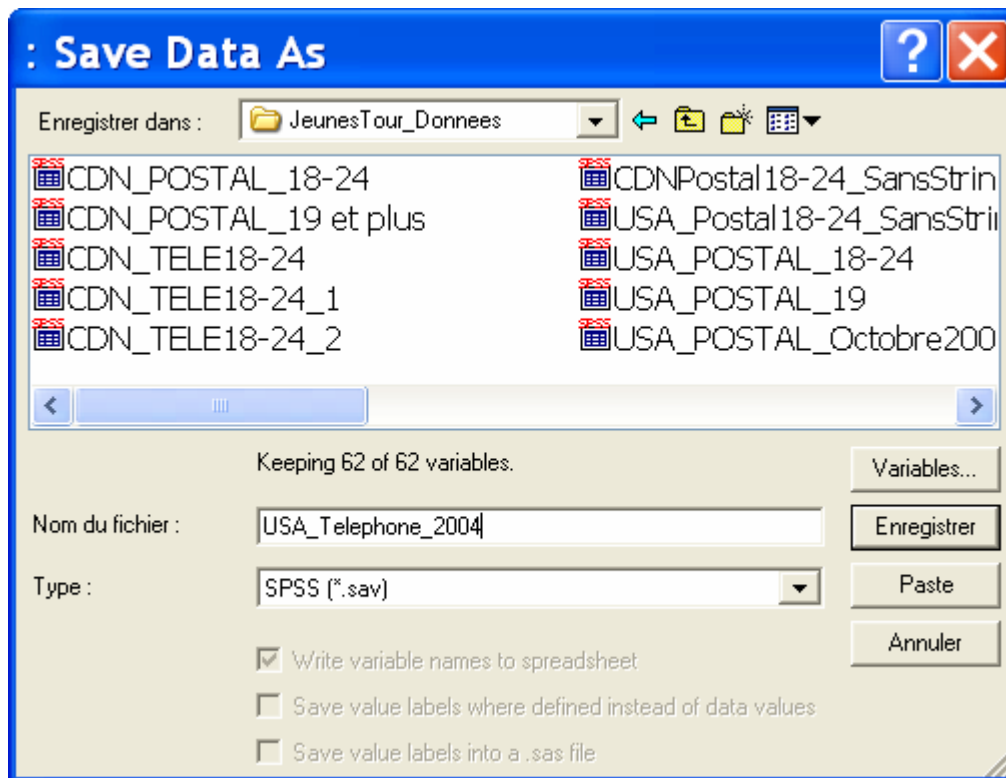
: Save Data As

Enregistrer dans : JeunesTour_Donnees

CDN_POSTAL_18-24
CDN_POSTAL_19 et plus
CDN_TELE18-24
CDN_TELE18-24_1
CDN_TELE18-24_2

CDNPostal18-24_SansStrin
USA_Postal18-24_SansStri
USA_POSTAL_18-24
USA_POSTAL_19
USA_POSTAL_Octobre200

Keeping 62 of 62 variables.

Variables...

Nom du fichier : USA_Telephone_2004

Enregistrer

Type : SPSS (*.sav)

Paste

Annuler

Write variable names to spreadsheet

Save value labels where defined instead of data values

Save value labels into a .sas file